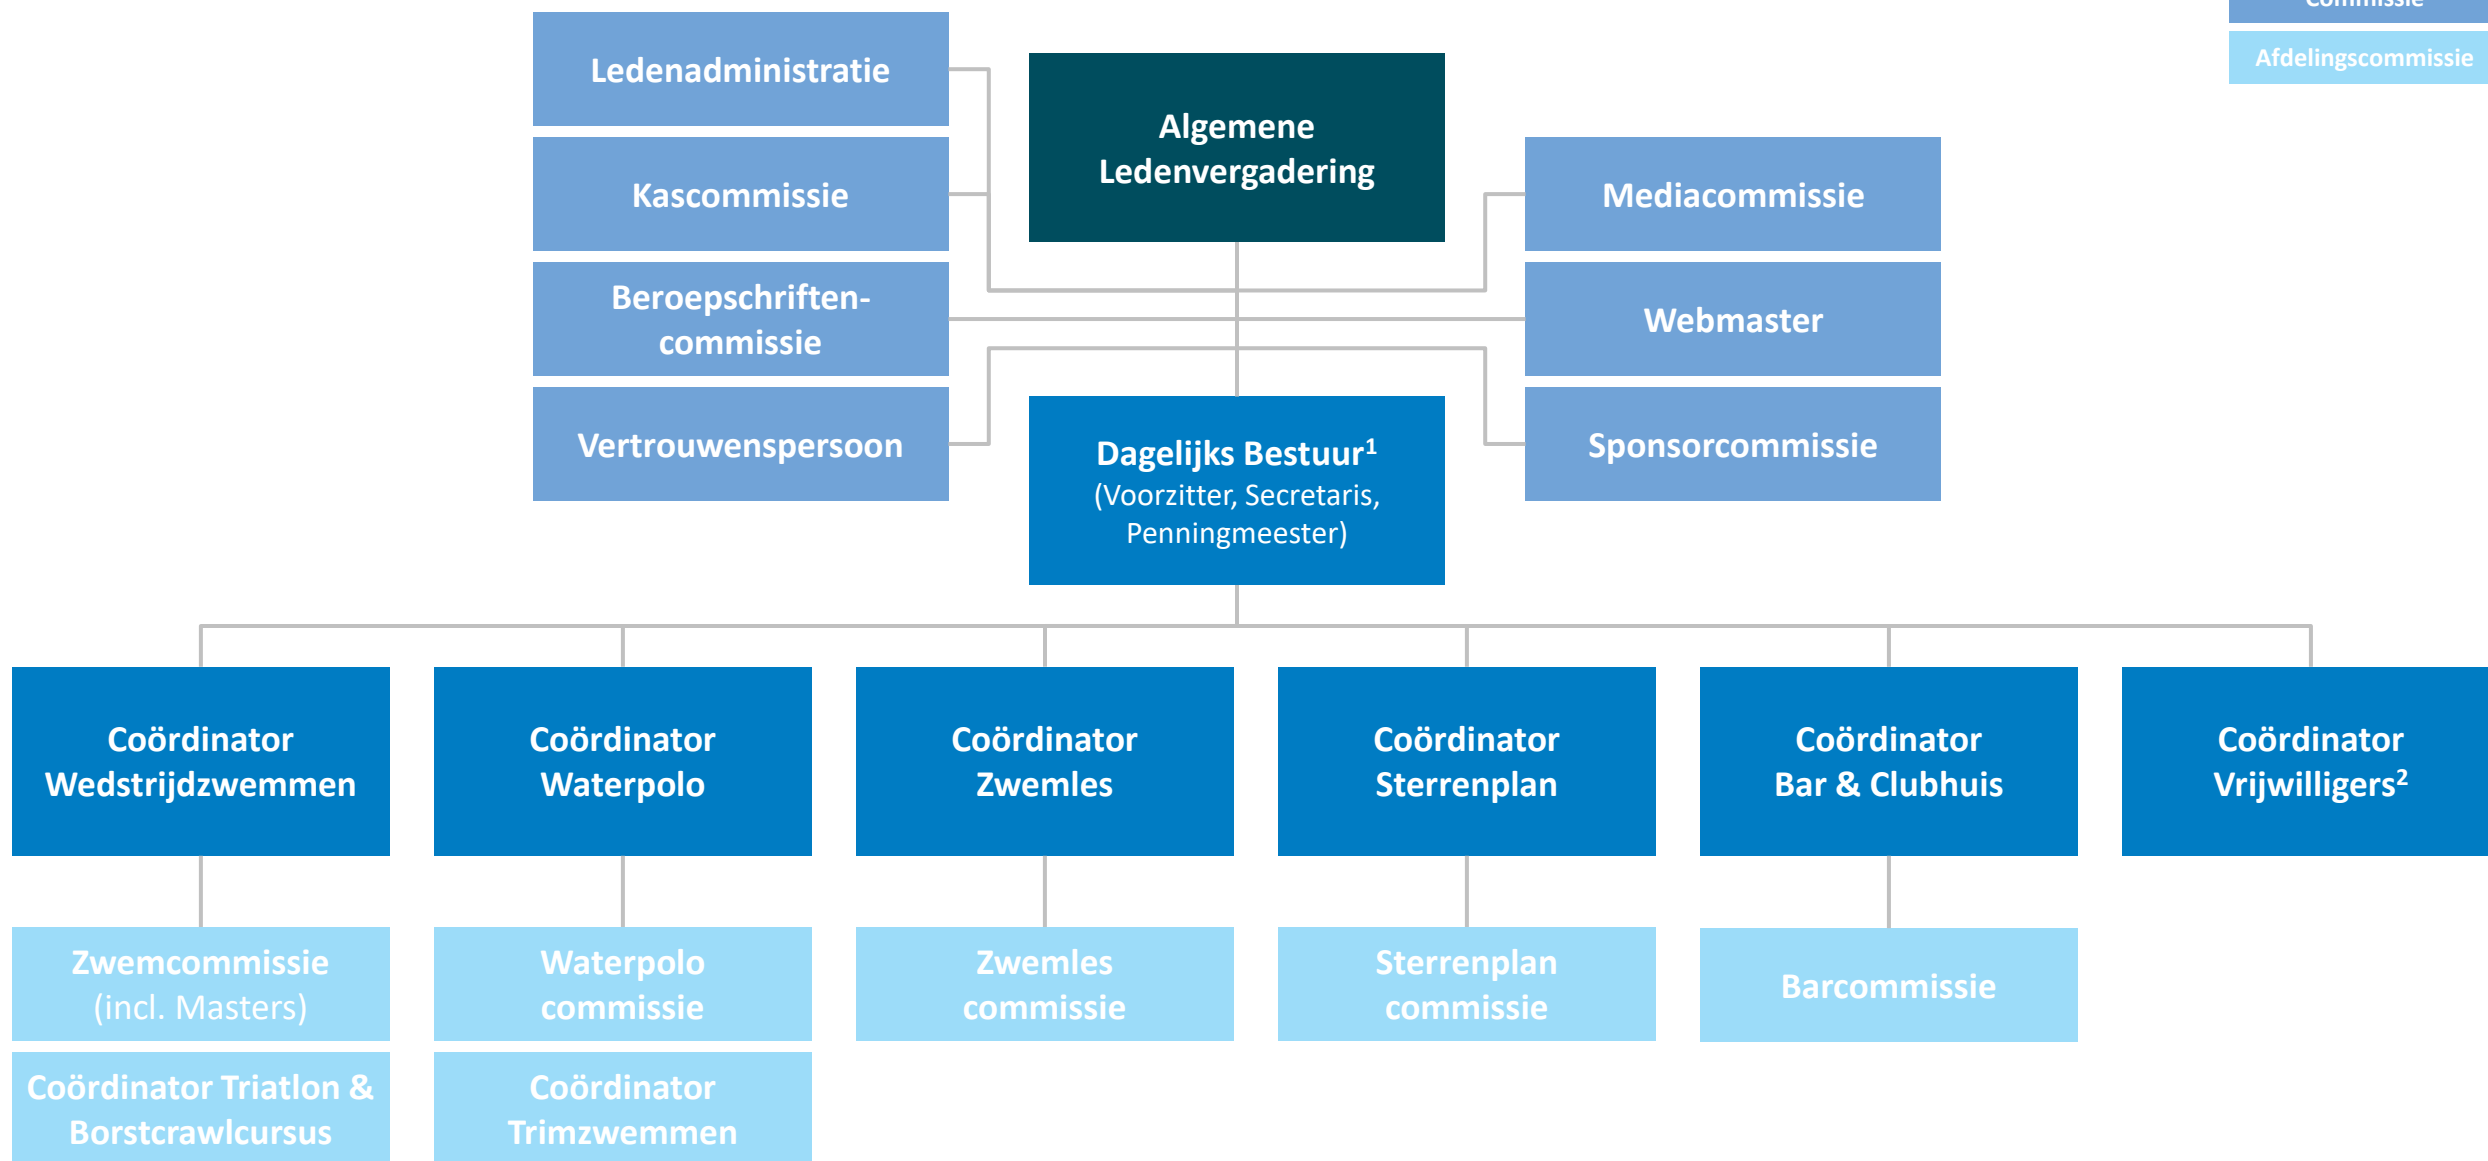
Commissie

Afdelingscommissie

Ledenadministratie

Kascommissie

Beroepschriftencommissie

Vertrouwenspersoon

Algemene Ledenvergadering

Mediacommissie

Webmaster

Sponsorcommissie

Dagelijks Bestuur$^1$
(Voorzitter, Secretaris, Penningmeester)

Coördinator Wedstrijdzwemmen

Coördinator Waterpolo

Coördinator Zwemles

Coördinator Sterrenplan

Coördinator Bar & Clubhuis

Coördinator Vrijwilligers$^2$

Zwemcommissie (incl. Masters)

Waterpolo commissie

Zwemles commissie

Sterrenplan commissie

Barcommissie

Coördinator Triatlon & Borstcrawlcursus

Coördinator Trimzwemmen